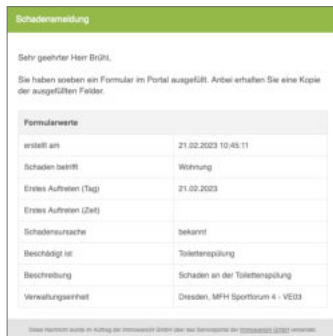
Schadensmeldung

Sehr geehrter Herr Brühl,

Sie haben soeben ein Formular im Portal ausgefüllt. Anbei erhalten Sie eine Kopie der ausgefüllten Felder.

| Formularwerte | |
|---|---|
| erstellt am | 21.02.2023 10:45:11 |
| Schaden betrifft | Wohnung |
| Erstes Auftreten (Tag) | 21.02.2023 |
| Erstes Auftreten (Zeit) | |
| Schadensursache | bekannt |
| Beschädigt ist | Toilettenspülung |
| Beschreibung | Schaden an der Toilettenspülung |
| Verwaltungseinheit | Dresden, MFH Sportforum 4 - VE03 |

Diese Nachricht wurde im Auftrag der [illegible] GmbH über das Serviceportal der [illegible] GmbH versendet.